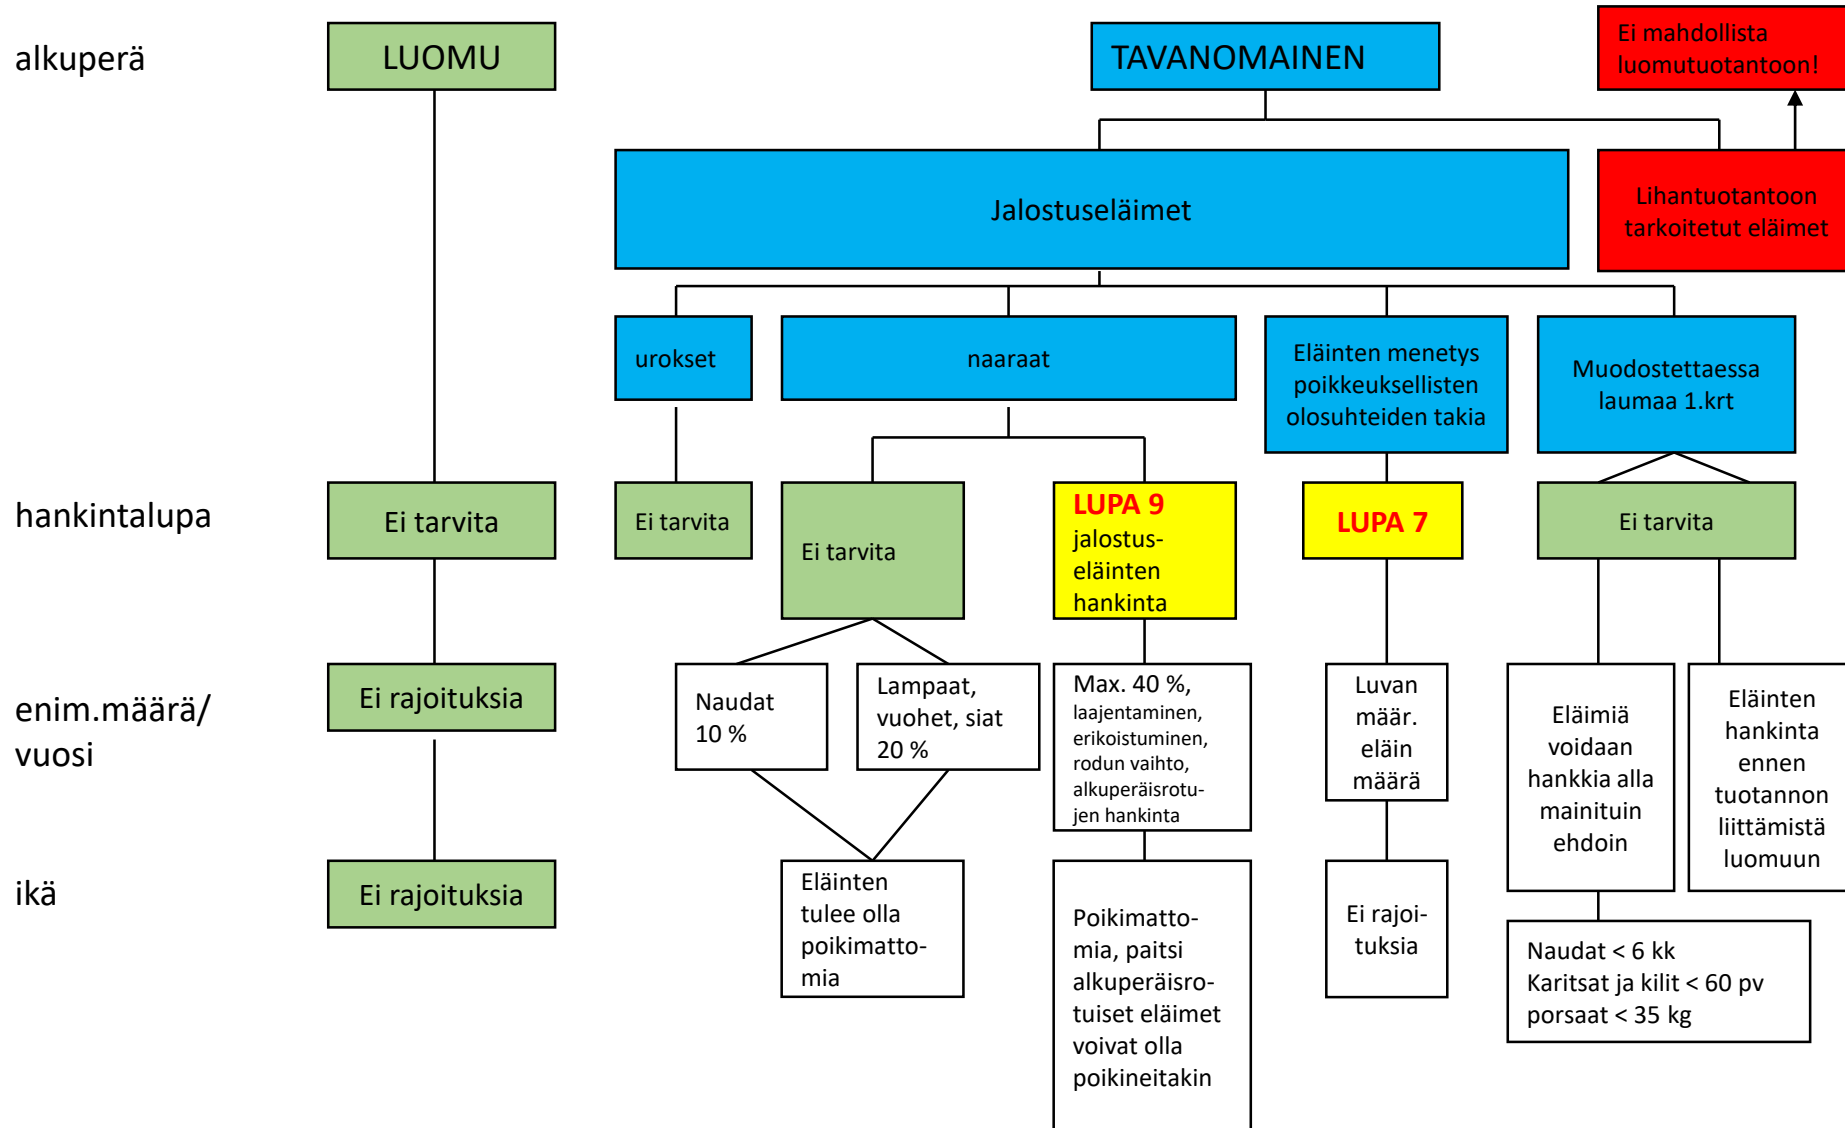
alkuperä

LUOMU

TAVANOMAINEN

Ei mahdollista luomutuotantoon!

Jalostuseläimet

Lihantuotantoon tarkoitetut eläimet

urokset

naaraat

Eläinten menetys poikkeuksellisten olosuhteiden takia

Muodostettaessa laumaa 1.krt

hankintalupa

Ei tarvita

Ei tarvita

Ei tarvita

LUPA 9 jalostuseläinten hankinta

LUPA 7

Ei tarvita

enim.määrä/ vuosi

Ei rajoituksia

Naudat 10 %

Lampaat, vuohet, siat 20 %

Max. 40 %, laajentaminen, erikoistuminen, rodun vaihto, alkuperäisrotujen hankinta

Luvan määr. eläin määrä

Eläimiä voidaan hankkia alla mainituin ehdoin

Eläinten hankinta ennen tuotannon liittämistä luomuun

ikä

Ei rajoituksia

Eläinten tulee olla poikimattomia

Poikimattomia, paitsi alkuperäisrotuiset eläimet voivat olla poikineitakin

Ei rajoituksia

Naudat < 6 kk
Karitsat ja kilit < 60 pv
porsaat < 35 kg